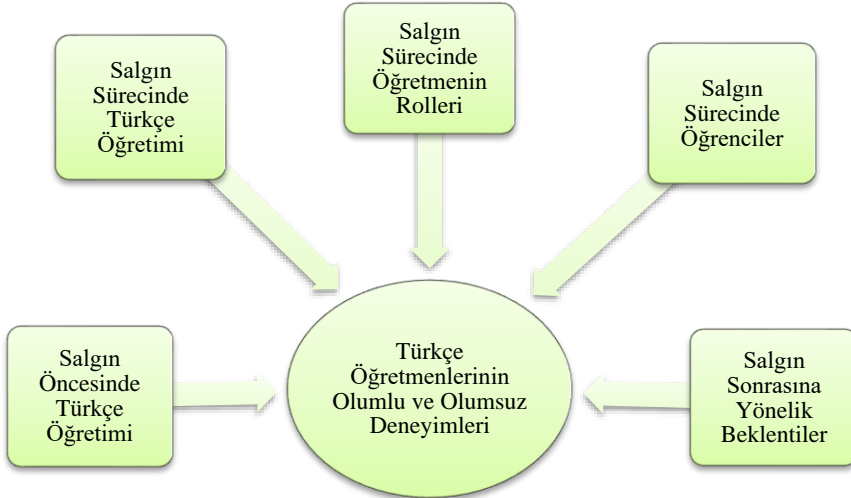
Salgın Sürecinde Öğretmenin Rolleri

Salgın Sürecinde Türkçe Öğretimi

Salgın Sürecinde Öğrenciler

Salgın Öncesinde Türkçe Öğretimi

Türkçe Öğretmenlerinin Olumlu ve Olumsuz Deneyimleri

Salgın Sonrasına Yönelik Beklentiler